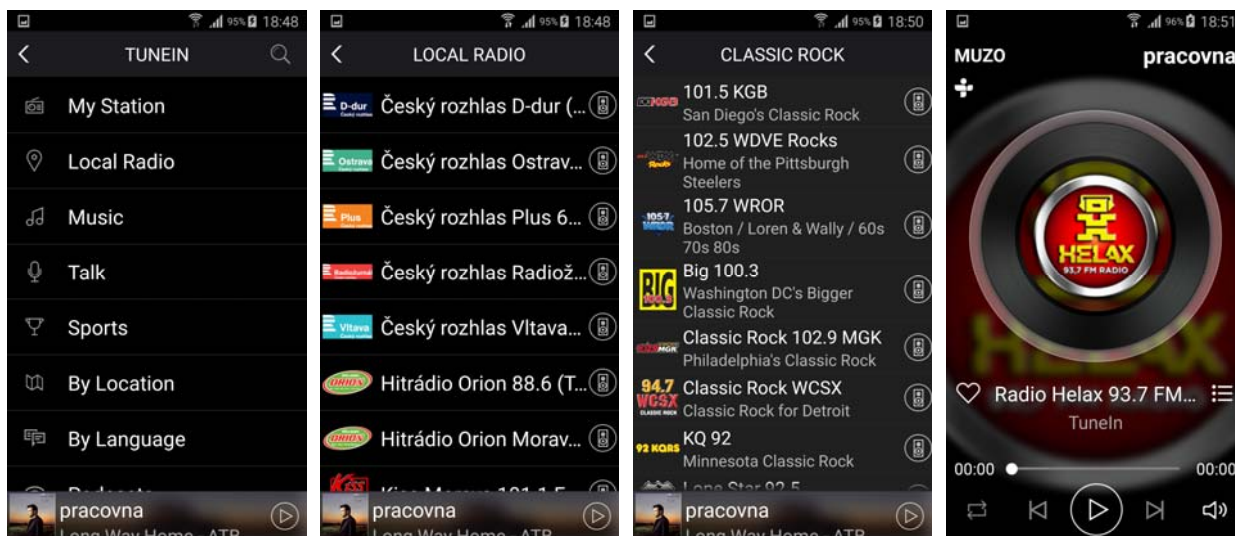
95% 18:48
TUNEIN
My Station
Local Radio
Music
Talk
Sports
By Location
By Language
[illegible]
pracovna
Long Way Home - ATB

95% 18:48
LOCAL RADIO
D-dur Český rozhlas D-dur (...
Ostrava Český rozhlas Ostrav...
Plus Český rozhlas Plus 6...
Radiožurnál Český rozhlas Radiož...
Vltava Český rozhlas Vltava...
ORION Hitrádio Orion 88.6 (T...
ORION Hitrádio Orion Morav...
KISS Kiss Morava 101.1 F...
pracovna
Long Way Home - ATB

95% 18:50
CLASSIC ROCK
101.5 KGB
San Diego's Classic Rock
102.5 WDVE Rocks
Home of the Pittsburgh Steelers
105.7 WROR
Boston / Loren & Wally / 60s 70s 80s
Big 100.3
Washington DC's Bigger Classic Rock
Classic Rock 102.9 MGK
Philadelphia's Classic Rock
94.7 WCSX CLASSIC ROCK
Classic Rock WCSX
Classic Rock for Detroit
92 KQRS
KQ 92
Minnesota Classic Rock
Lone Star 92.5
pracovna
Long Way Home - ATB

96% 18:51
MUZO
pracovna
HELAX
93.7 FM RADIO
Radio Helax 93.7 FM...
TuneIn
00:00
00:00